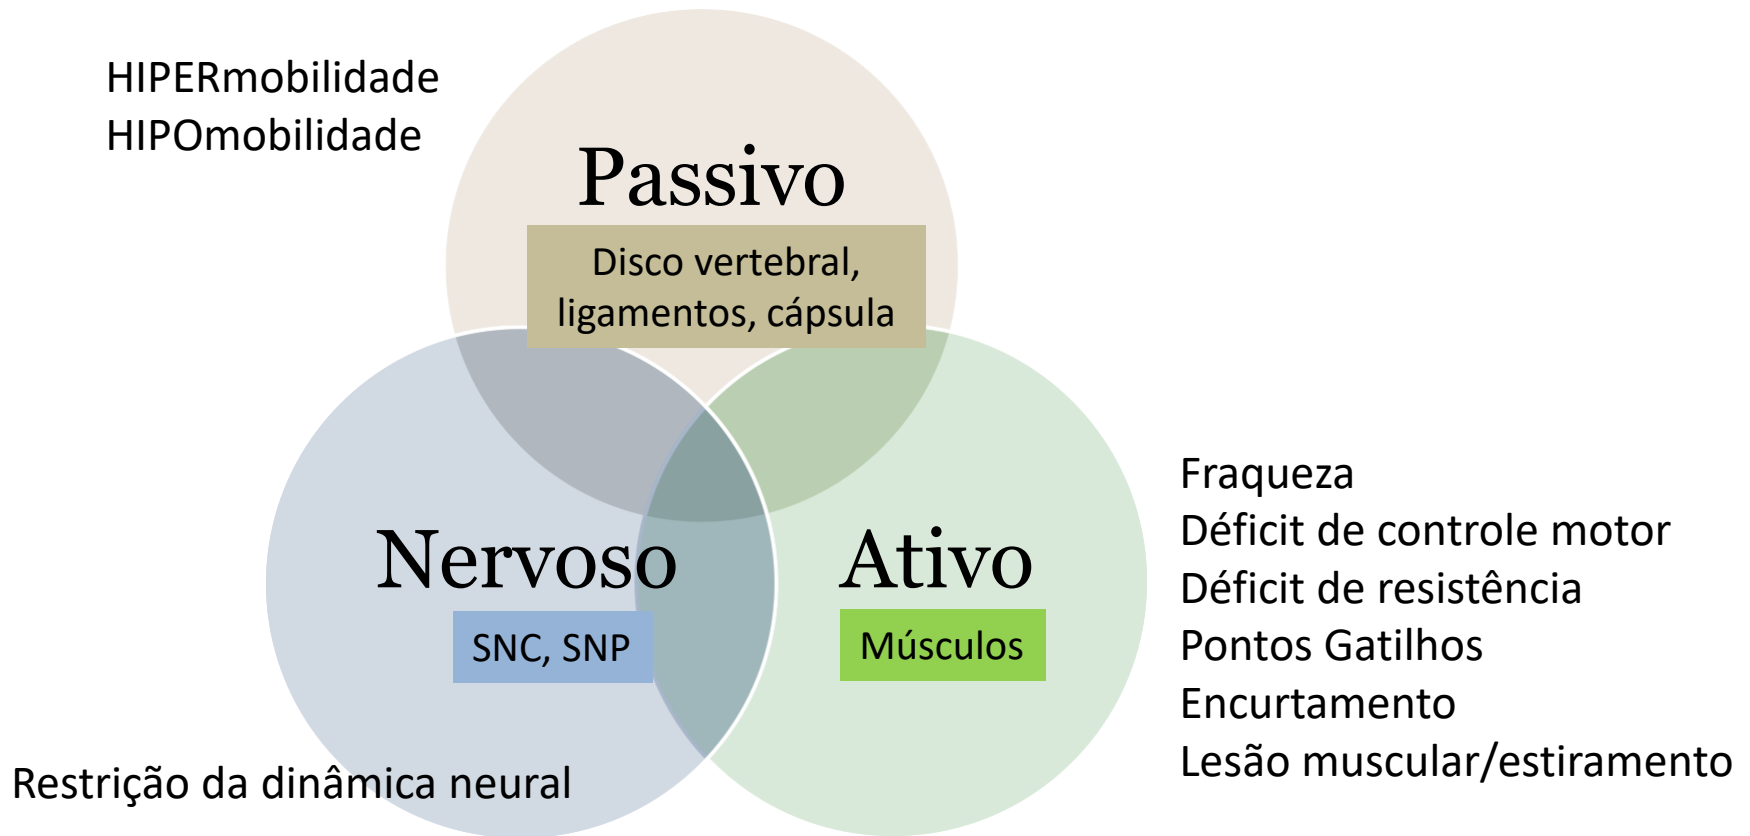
HIPERmobilidade
HIPOmobilidade

Passivo

Disco vertebral, ligamentos, cápsula

Nervoso

SNC, SNP

Ativo

Músculos

Fraqueza
Déficit de controle motor
Déficit de resistência
Pontos Gatilhos
Encurtamento
Lesão muscular/estiramento

Restrição da dinâmica neural